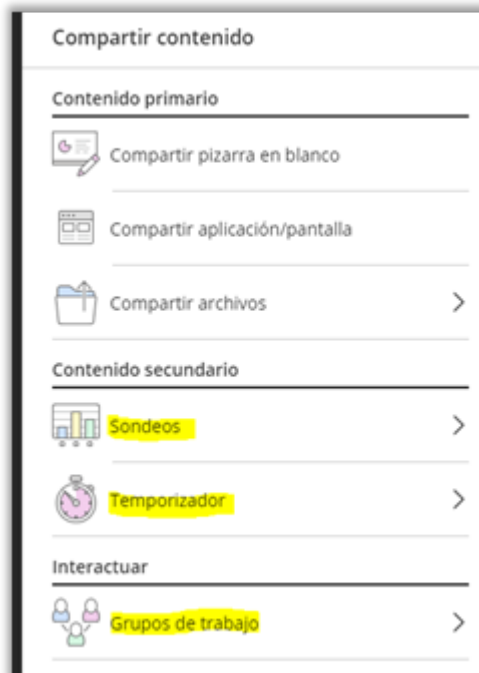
Compartir contenido

Contenido primario

Compartir pizarra en blanco

Compartir aplicación/pantalla

Compartir archivos >

Contenido secundario

Sondeos >

Temporizador >

Interactuar

Grupos de trabajo >